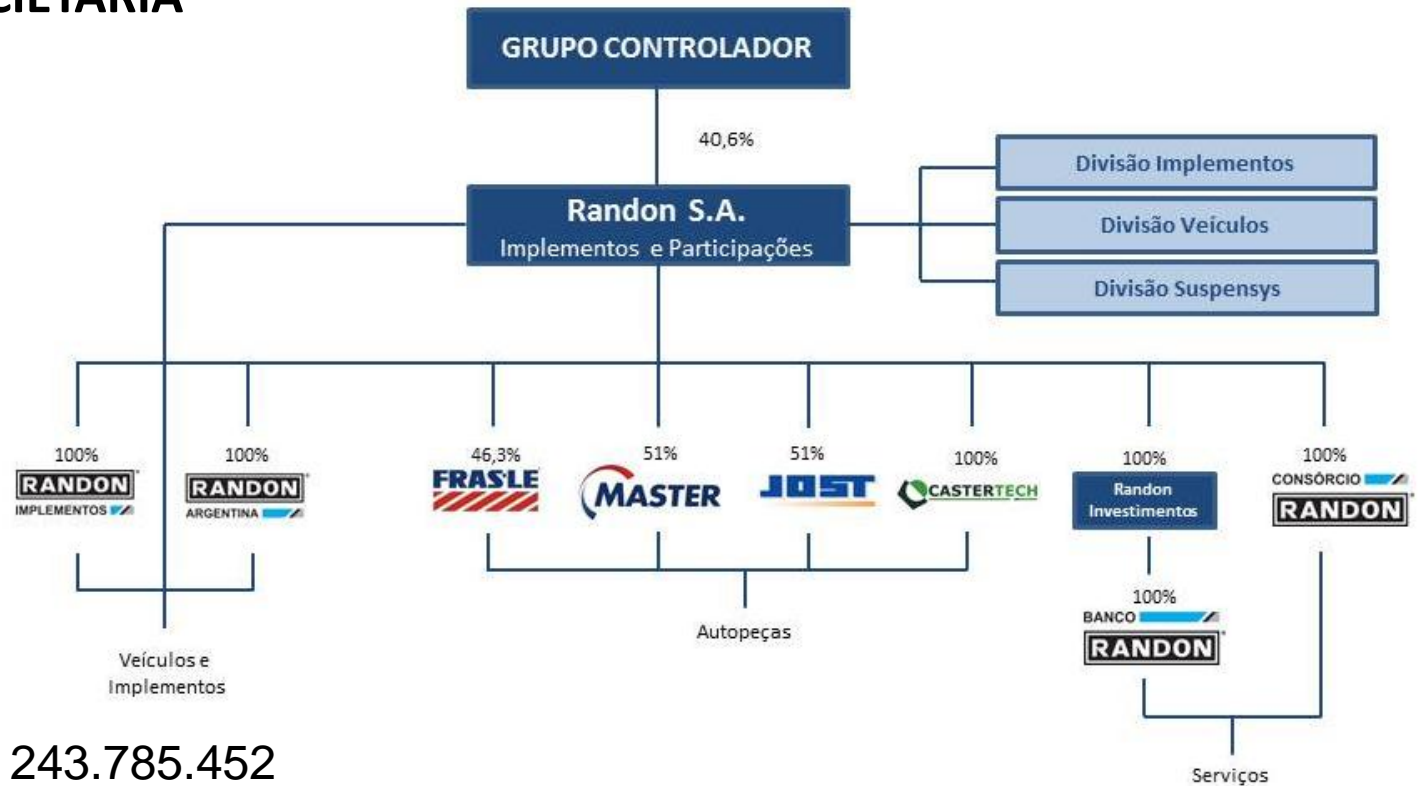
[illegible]CIETÁRIA

GRUPO CONTROLADOR

40,6%

Randon S.A.
Implementos e Participações

Divisão Implementos

Divisão Veículos

Divisão Suspensys

100%
RANDON
IMPLEMENTOS

100%
RANDON
ARGENTINA

46,3%
FRASLE

51%
MASTER

51%
JOST

100%
CASTERTECH

100%
Randon Investimentos

100%
CONSÓRCIO
RANDON

100%
BANCO
RANDON

Veículos e Implementos

Autopeças

Serviços

243.785.452